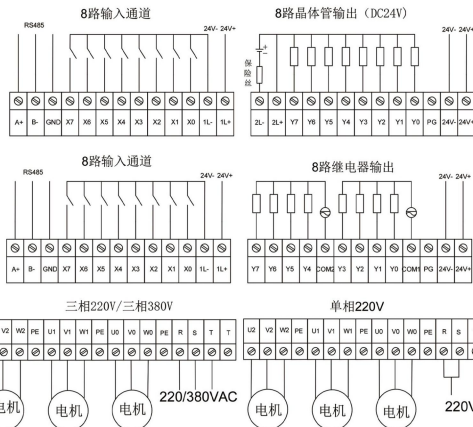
8路输入通道

RS485

24V- 24V+

A+ B- GND X7 X6 X5 X4 X3 X2 X1 X0 1L- 1L+

8路晶体管输出（DC24V）

保险丝

24V- 24V+

2L- 2L+ Y7 Y6 Y5 Y4 Y3 Y2 Y1 Y0 PG 24V- 24V+

8路输入通道

RS485

24V- 24V+

A+ B- GND X7 X6 X5 X4 X3 X2 X1 X0 1L- 1L+

8路继电器输出

24V- 24V+

Y7 Y6 Y5 Y4 COM2 Y3 Y2 Y1 Y0 COM1 PG 24V- 24V+

三相220V/三相380V

V2 W2 PE U1 V1 W1 PE U0 V0 W0 PE R S T T

电机 电机 电机 220/380VAC

单相220V

U2 V2 W2 PE U1 V1 W1 PE U0 V0 W0 PE R S

电机 电机 电机 220V